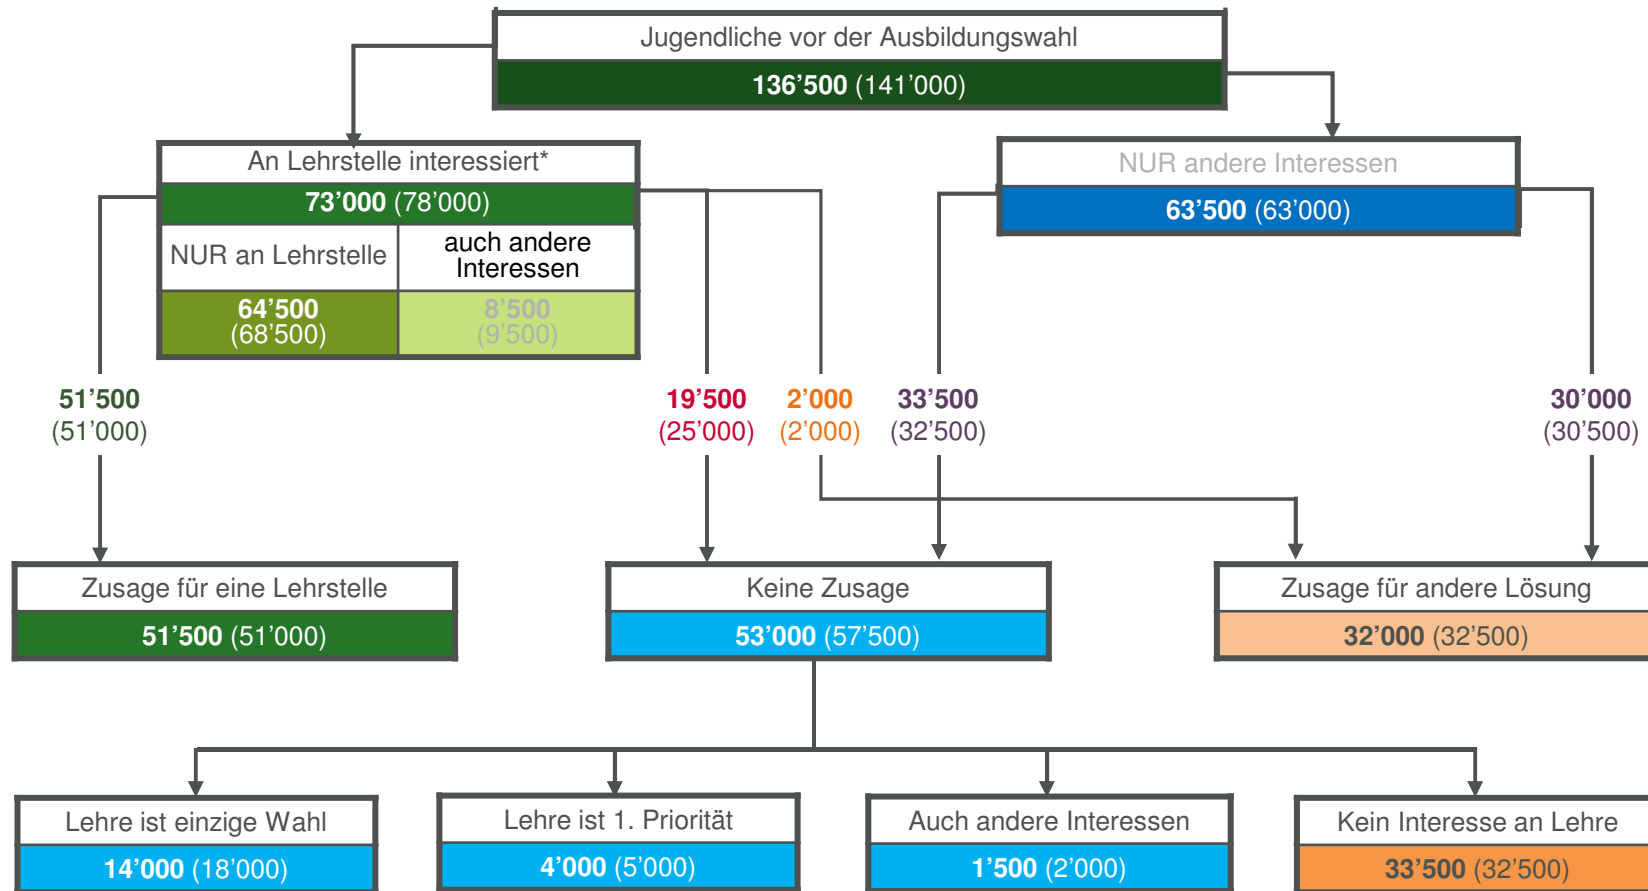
Jugendliche vor der Ausbildungswahl
136’500 (141’000)

An Lehrstelle interessiert*
73’000 (78’000)

| NUR an Lehrstelle | auch andere Interessen |
|---|---|
| 64’500 (68’500) | 8’500 (9’500) |

NUR andere Interessen
63’500 (63’000)

51’500
(51’000)

19’500
(25’000)

2’000
(2’000)

33’500
(32’500)

30’000
(30’500)

Zusage für eine Lehrstelle
51’500 (51’000)

Keine Zusage
53’000 (57’500)

Zusage für andere Lösung
32’000 (32’500)

Lehre ist einzige Wahl
14’000 (18’000)

Lehre ist 1. Priorität
4’000 (5’000)

Auch andere Interessen
1’500 (2’000)

Kein Interesse an Lehre
33’500 (32’500)